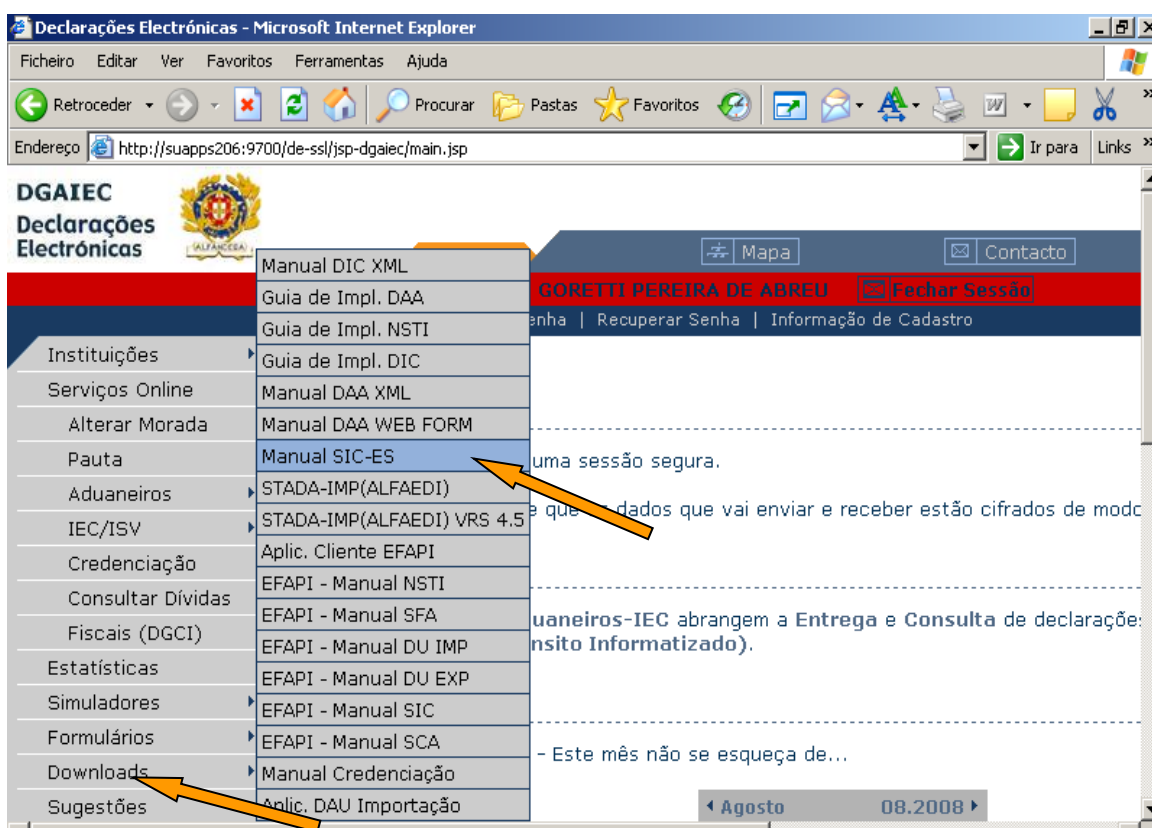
Declarações Electrónicas - Microsoft Internet Explorer

Ficheiro Editar Ver Favoritos Ferramentas Ajuda

Retroceder Procurar Pastas Favoritos

Endereço http://suapps206:9700/de-ssl/jsp-dgaiec/main.jsp Ir para Links

DGAIEC
Declarações Electrónicas

ALFANDEGA

Mapa Contacto

GORETTI PEREIRA DE ABREU Fechar Sessão

enha | Recuperar Senha | Informação de Cadastro

Instituições
Serviços Online
Alterar Morada
Pauta
Aduaneiros
IEC/ISV
Credenciação
Consultar Dívidas
Fiscais (DGCI)
Estatísticas
Simuladores
Formulários
Downloads
Sugestões

Manual DIC XML
Guia de Impl. DAA
Guia de Impl. NSTI
Guia de Impl. DIC
Manual DAA XML
Manual DAA WEB FORM
Manual SIC-ES
STADA-IMP(ALFAEDI)
STADA-IMP(ALFAEDI) VRS 4.5
Aplic. Cliente EFAPI
EFAPI - Manual NSTI
EFAPI - Manual SFA
EFAPI - Manual DU IMP
EFAPI - Manual DU EXP
EFAPI - Manual SIC
EFAPI - Manual SCA
Manual Credenciação
Aplic. DAU Importação

uma sessão segura.

e que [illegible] dados que vai enviar e receber estão cifrados de modo

uaneiros-IEC abrangem a Entrega e Consulta de declarações
nsito Informatizado).

- Este mês não se esqueça de...

Agosto 08.2008